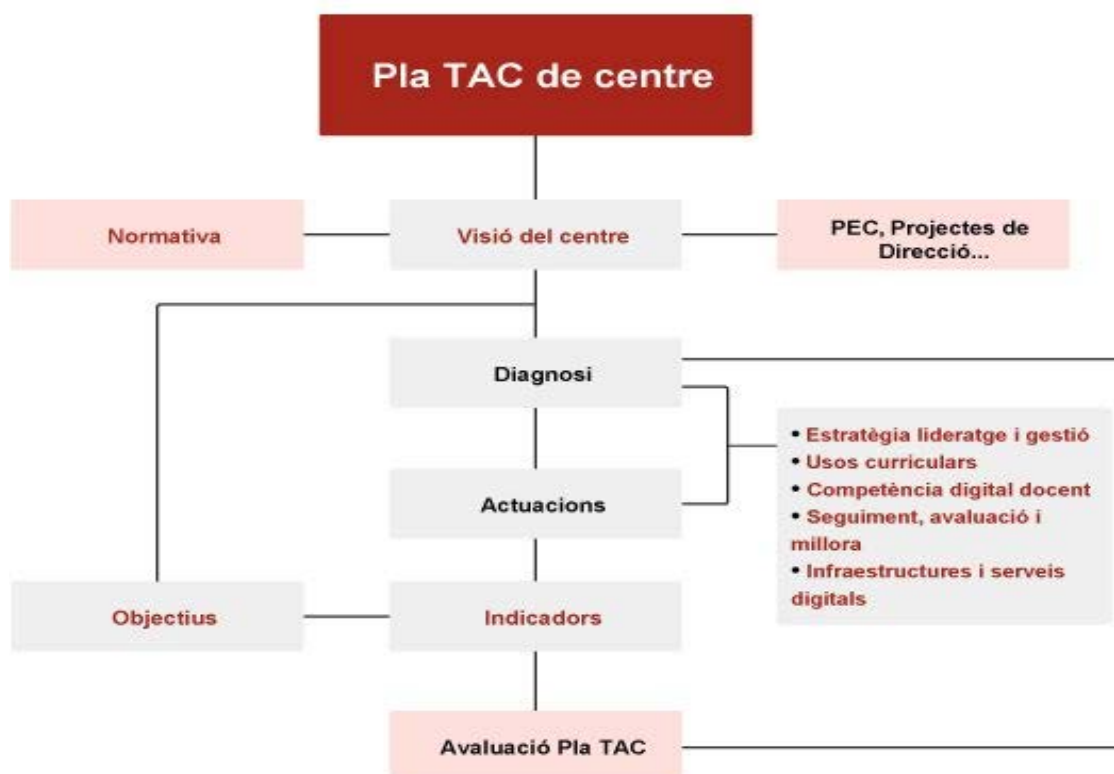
Pla TAC de centre

Normativa

Visió del centre

PEC, Projectes de Direcció...

Diagnosi

Actuacions

• Estratègia lideratge i gestió
• Usos curriculars
• Competència digital docent
• Seguiment, avaluació i millora
• Infraestructures i serveis digitals

Objectius

Indicadors

Avaluació Pla TAC